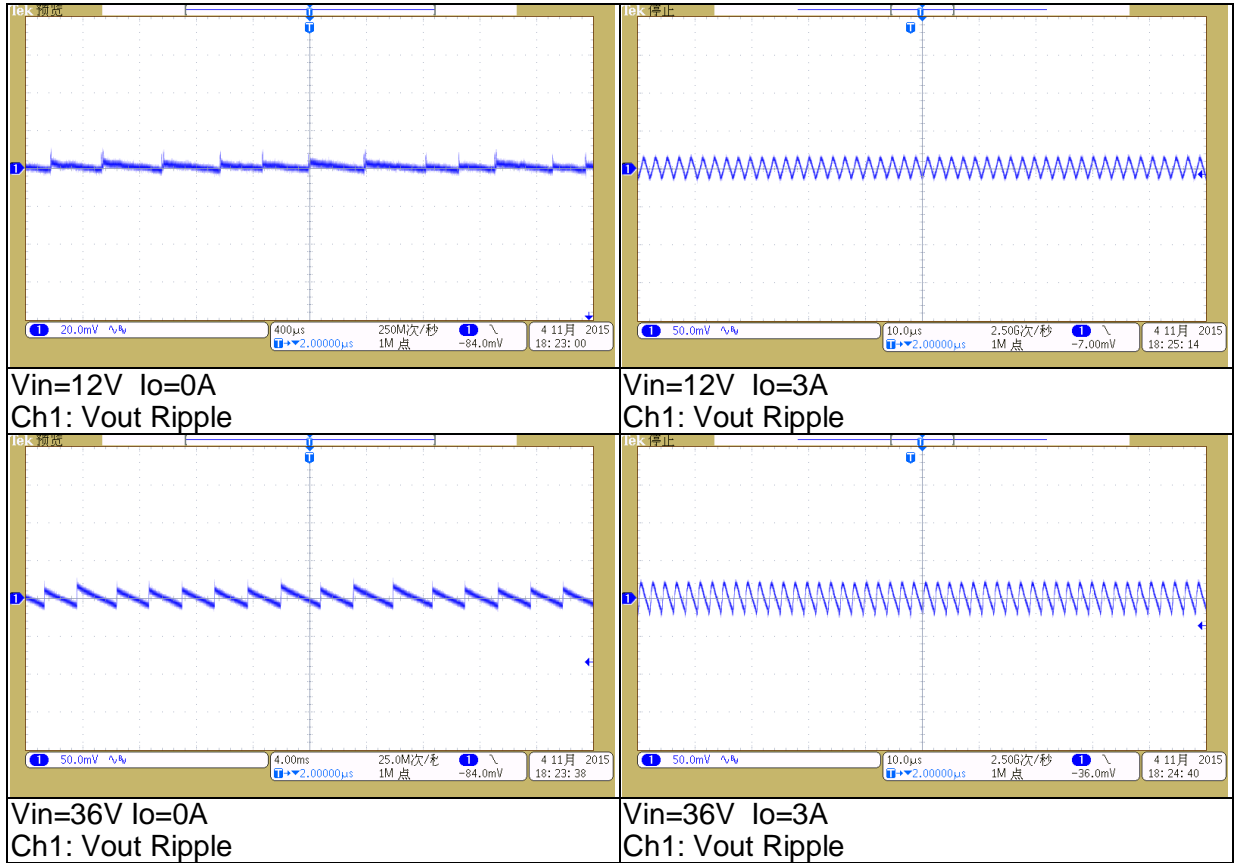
Tek 预览
T
1
1 20.0mV
400µs 250M次/秒 1 \ -84.0mV
T→▼2.00000µs 1M 点
4 11月 2015 18: 23: 00

Tek 停止
T
1
1 50.0mV
10.0µs 2.50G次/秒 1 \ -7.00mV
T→▼2.00000µs 1M 点
4 11月 2015 18: 25: 14

| Vin=12V Io=0A<br>Ch1: Vout Ripple | Vin=12V Io=3A<br>Ch1: Vout Ripple |
|---|---|

Tek 预览
T
1
1 50.0mV
4.00ms 25.0M次/秒 1 \ -84.0mV
T→▼2.00000µs 1M 点
4 11月 2015 18: 23: 38

Tek 停止
T
1
1 50.0mV
10.0µs 2.50G次/秒 1 \ -36.0mV
T→▼2.00000µs 1M 点
4 11月 2015 18: 24: 40

| Vin=36V Io=0A<br>Ch1: Vout Ripple | Vin=36V Io=3A<br>Ch1: Vout Ripple |
|---|---|